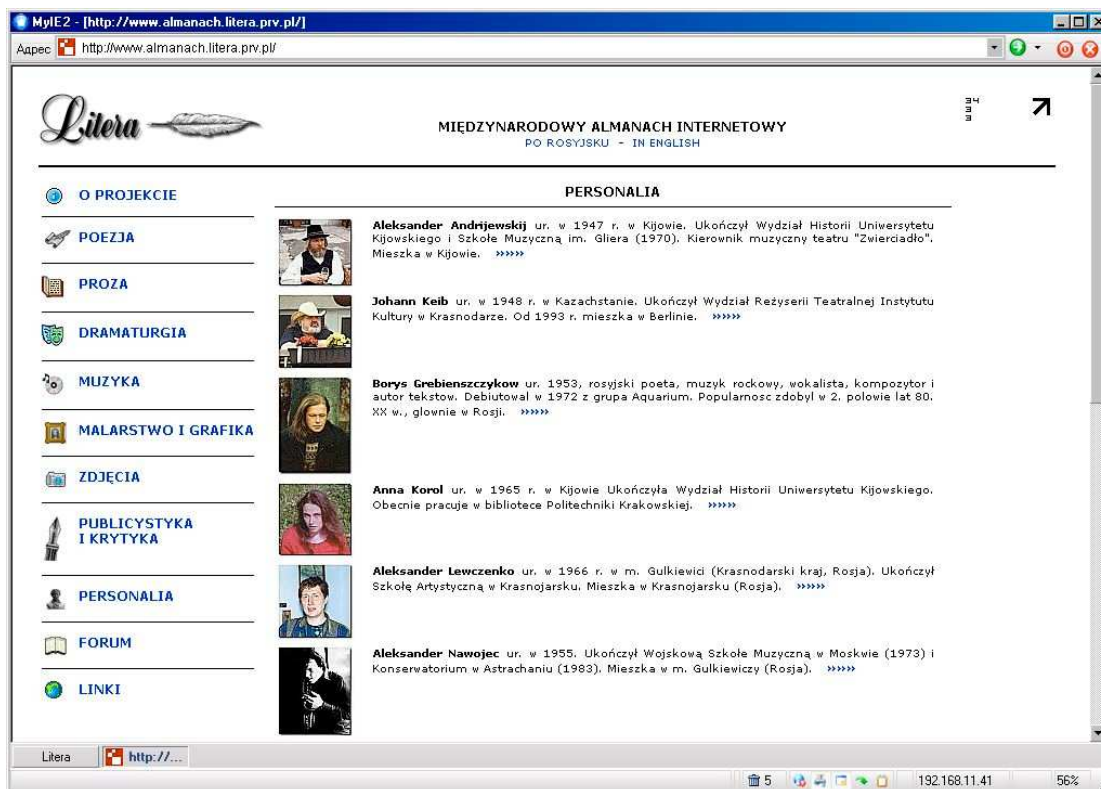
MyIE2 - [http://www.almanach.litera.prv.pl/]

Адрес http://www.almanach.litera.prv.pl/

Litera

MIĘDZYNARODOWY ALMANACH INTERNETOWY
PO ROSYJSKU - IN ENGLISH

O PROJEKCIE

POEZJA

PROZA

DRAMATURGIA

MUZYKA

MALARSTWO I GRAFIKA

ZDJĘCIA

PUBLICYSTYKA I KRYTYKA

PERSONALIA

FORUM

LINKI

PERSONALIA

**Aleksander Andrijewskij** ur. w 1947 r. w Kijowie. Ukończył Wydział Historii Uniwersytetu Kijowskiego i Szkołe Muzyczną im. Gliera (1970). Kierownik muzyczny teatru "Zwierciadło". Mieszka w Kijowie. »»»»

**Johann Keib** ur. w 1948 r. w Kazachstanie. Ukończył Wydział Reżyserii Teatralnej Instytutu Kultury w Krasnodarze. Od 1993 r. mieszka w Berlinie. »»»»

**Borys Grebienszczykow** ur. 1953, rosyjski poeta, muzyk rockowy, wokalista, kompozytor i autor tekstów. Debiutowal w 1972 z grupa Aquarium. Popularnosc zdobyl w 2. polowie lat 80. XX w., glownie w Rosji. »»»»

**Anna Korol** ur. w 1965 r. w Kijowie Ukończyła Wydział Historii Uniwersytetu Kijowskiego. Obecnie pracuje w bibliotece Politechniki Krakowskiej. »»»»

**Aleksander Lewczenko** ur. w 1966 r. w m. Gulkiewici (Krasnodarski kraj, Rosja). Ukończył Szkołę Artystyczną w Krasnojarsku. Mieszka w Krasnojarsku (Rosja). »»»»

**Aleksander Nawojec** ur. w 1955. Ukończył Wojskową Szkołe Muzyczną w Moskwie (1973) i Konserwatorium w Astrachaniu (1983). Mieszka w m. Gulkiewiczy (Rosja). »»»»

Litera http://...

5 192.168.11.41 56%